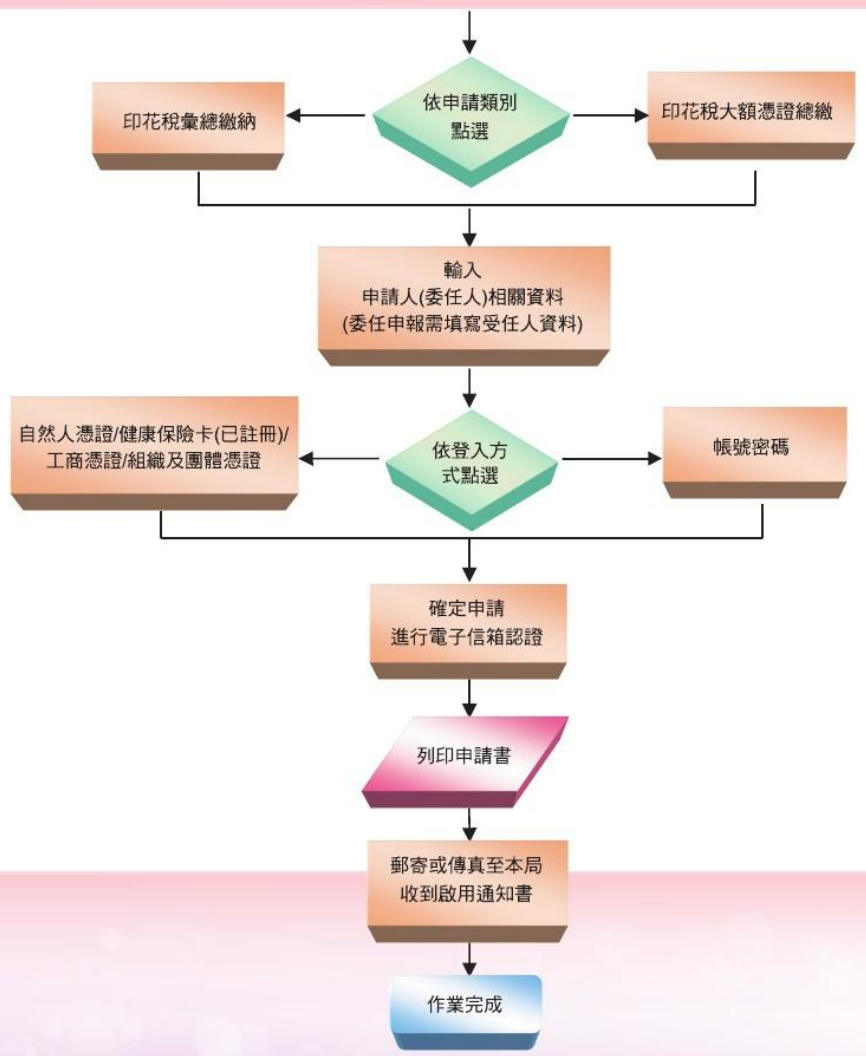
依申請類別點選

印花稅彙總繳納

印花稅大額憑證總繳

輸入
申請人(委任人)相關資料
(委任申報需填寫受任人資料)

依登入方式點選

自然人憑證/健康保險卡(已註冊)/工商憑證/組織及團體憑證

帳號密碼

確定申請
進行電子信箱認證

列印申請書

郵寄或傳真至本局
收到啟用通知書

作業完成